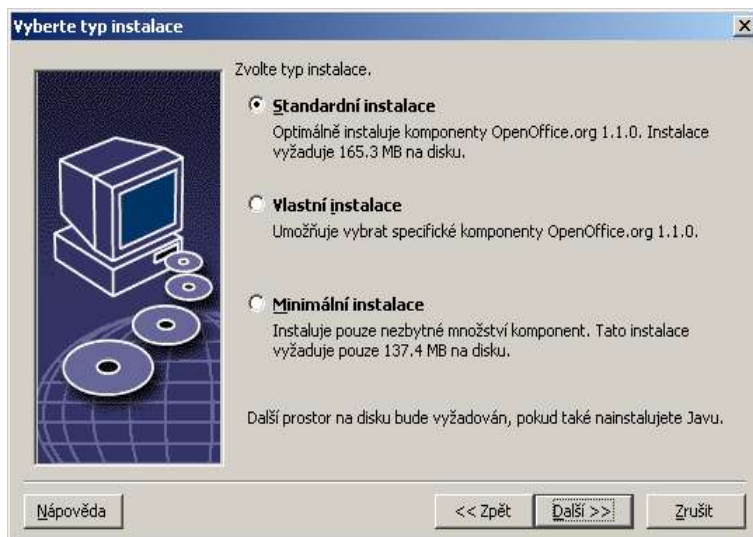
Vyberte typ instalace

×

Zvolte typ instalace.

Standardní instalace
Optimálně instaluje komponenty OpenOffice.org 1.1.0. Instalace vyžaduje 165.3 MB na disku.

Vlastní instalace
Umožňuje vybrat specifické komponenty OpenOffice.org 1.1.0.

Minimální instalace
Instaluje pouze nezbytné množství komponent. Tato instalace vyžaduje pouze 137.4 MB na disku.

Další prostor na disku bude vyžadován, pokud také nainstalujete Javu.

Nápověda

<< Zpět

Další >>

Zrušit